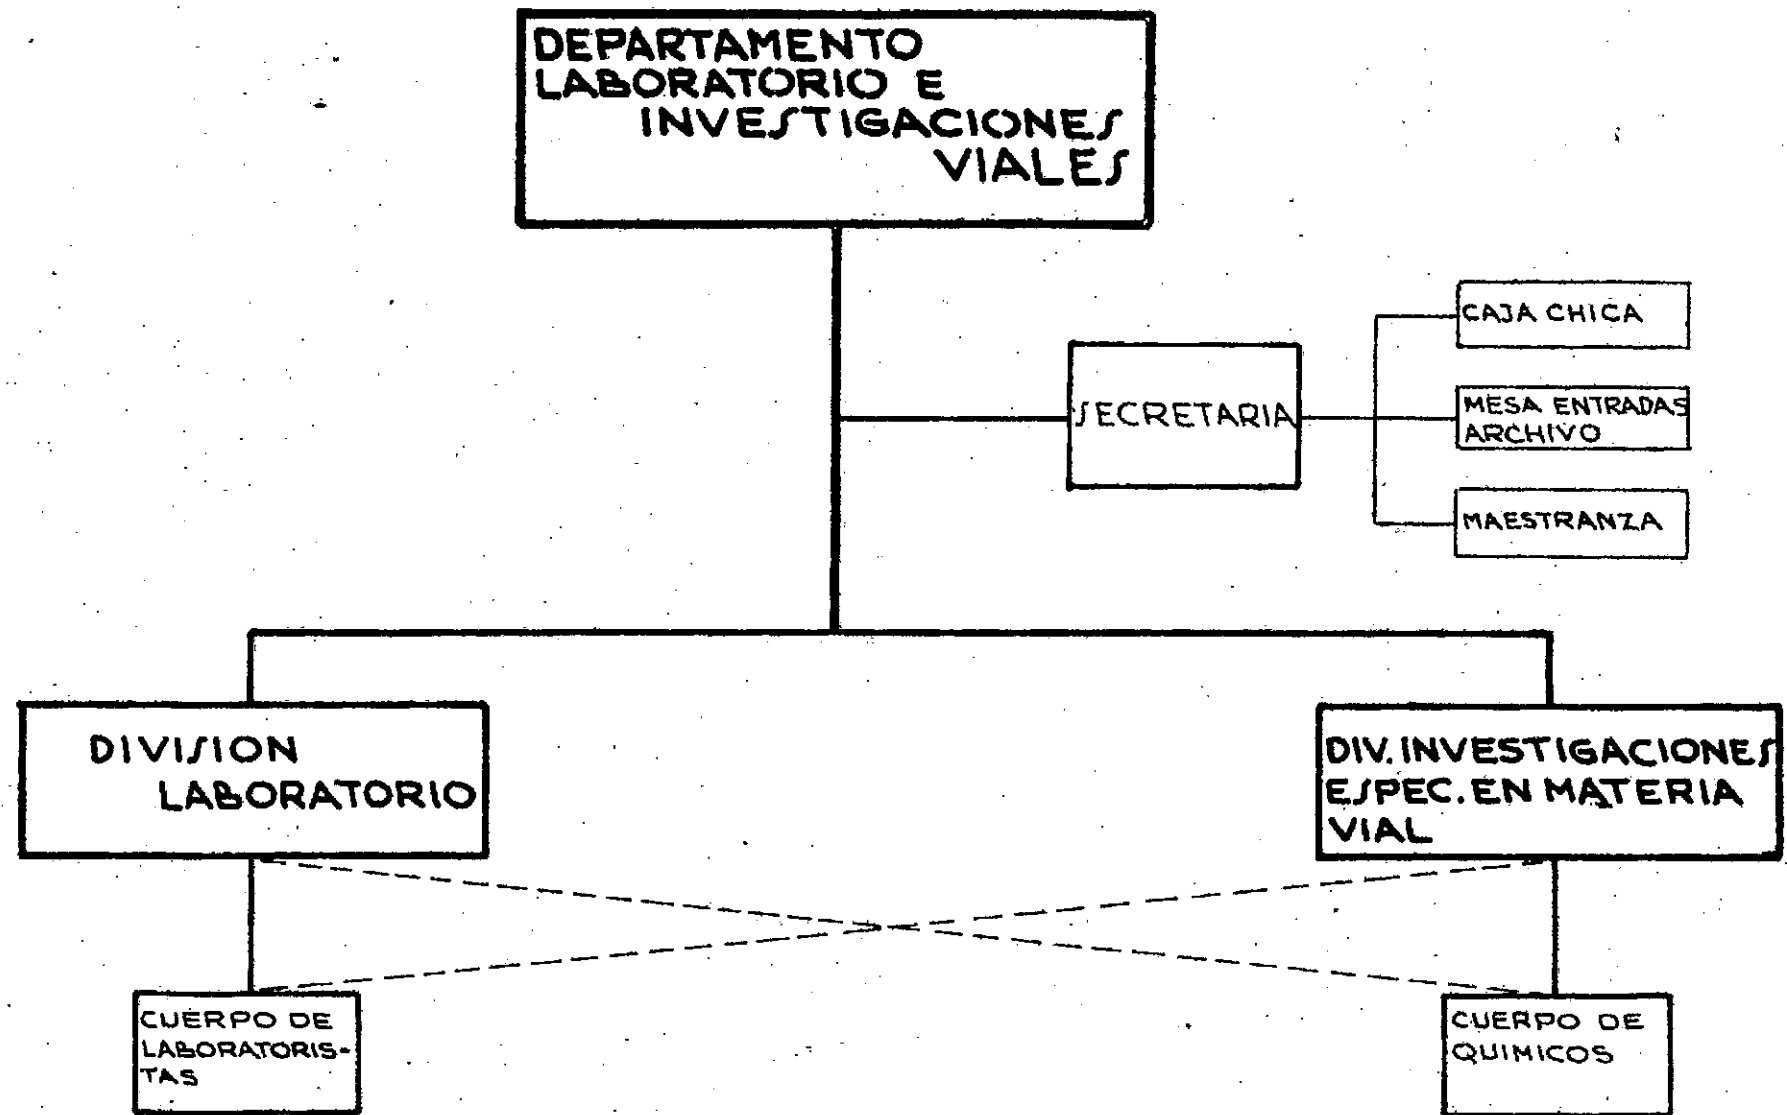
DEPARTAMENTO LABORATORIO E INVESTIGACIONES VIALES

SECRETARIA

CAJA CHICA

MESA ENTRADAS ARCHIVO

MAESTRANZA

DIVISION LABORATORIO

DIV. INVESTIGACIONES ESPEC. EN MATERIA VIAL

CUERPO DE LABORATORISTAS

CUERPO DE QUIMICOS